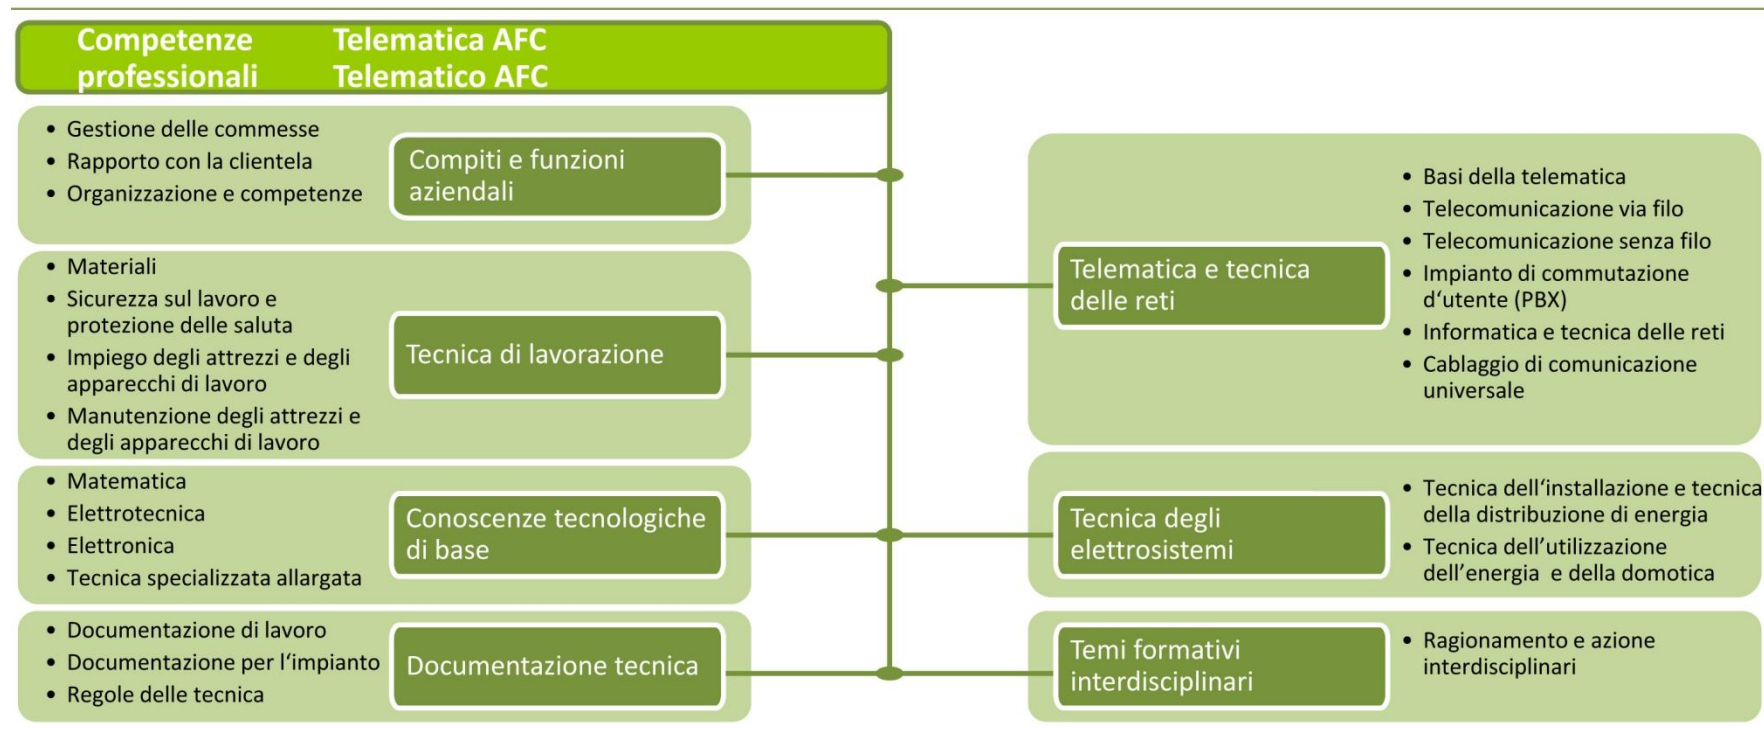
Competenze professionali

Telematica AFC
Telematico AFC

- Gestione delle commesse
- Rapporto con la clientela
- Organizzazione e competenze

Compiti e funzioni aziendali

- Materiali
- Sicurezza sul lavoro e protezione delle saluta
- Impiego degli attrezzi e degli apparecchi di lavoro
- Manutenzione degli attrezzi e degli apparecchi di lavoro

Tecnica di lavorazione

- Matematica
- Elettrotecnica
- Elettronica
- Tecnica specializzata allargata

Conoscenze tecnologiche di base

- Documentazione di lavoro
- Documentazione per l'impianto
- Regole delle tecnica

Documentazione tecnica

Telematica e tecnica delle reti

- Basi della telematica
- Telecomunicazione via filo
- Telecomunicazione senza filo
- Impianto di commutazione d'utente (PBX)
- Informatica e tecnica delle reti
- Cablaggio di comunicazione universale

Tecnica degli elettrosistemi

- Tecnica dell'installazione e tecnica della distribuzione di energia
- Tecnica dell'utilizzazione dell'energia e della domotica

Temi formativi interdisciplinari

- Ragionamento e azione interdisciplinari